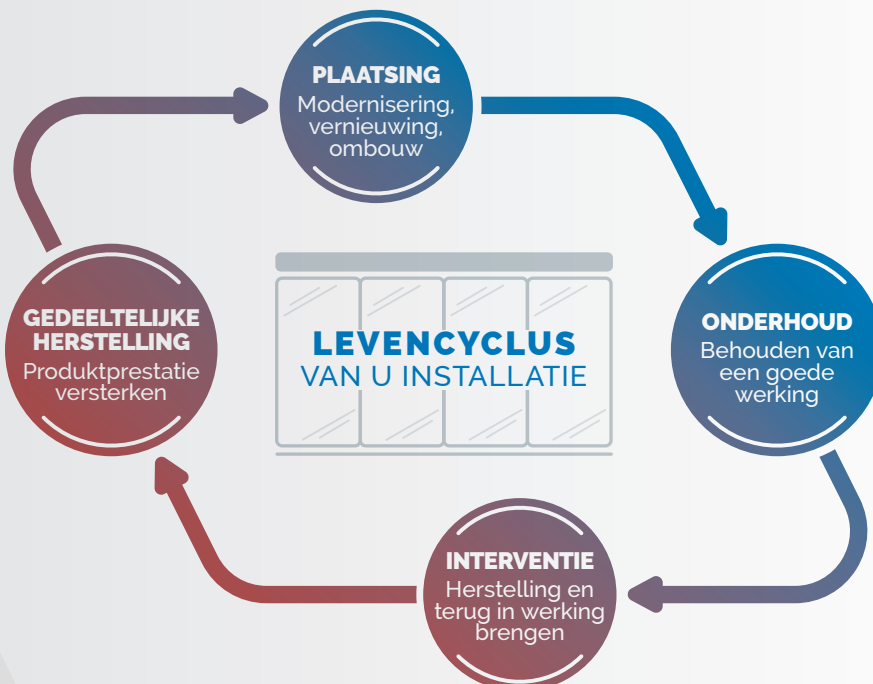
PLAATSING
Modernisering, vernieuwing, ombouw

ONDERHOUD
Behouden van een goede werking

INTERVENTIE
Herstelling en terug in werking brengen

GEDEELTELIJKE HERSTELLING
Produktprestatie versterken

LEVENCYCLUS
VAN U INSTALLATIE